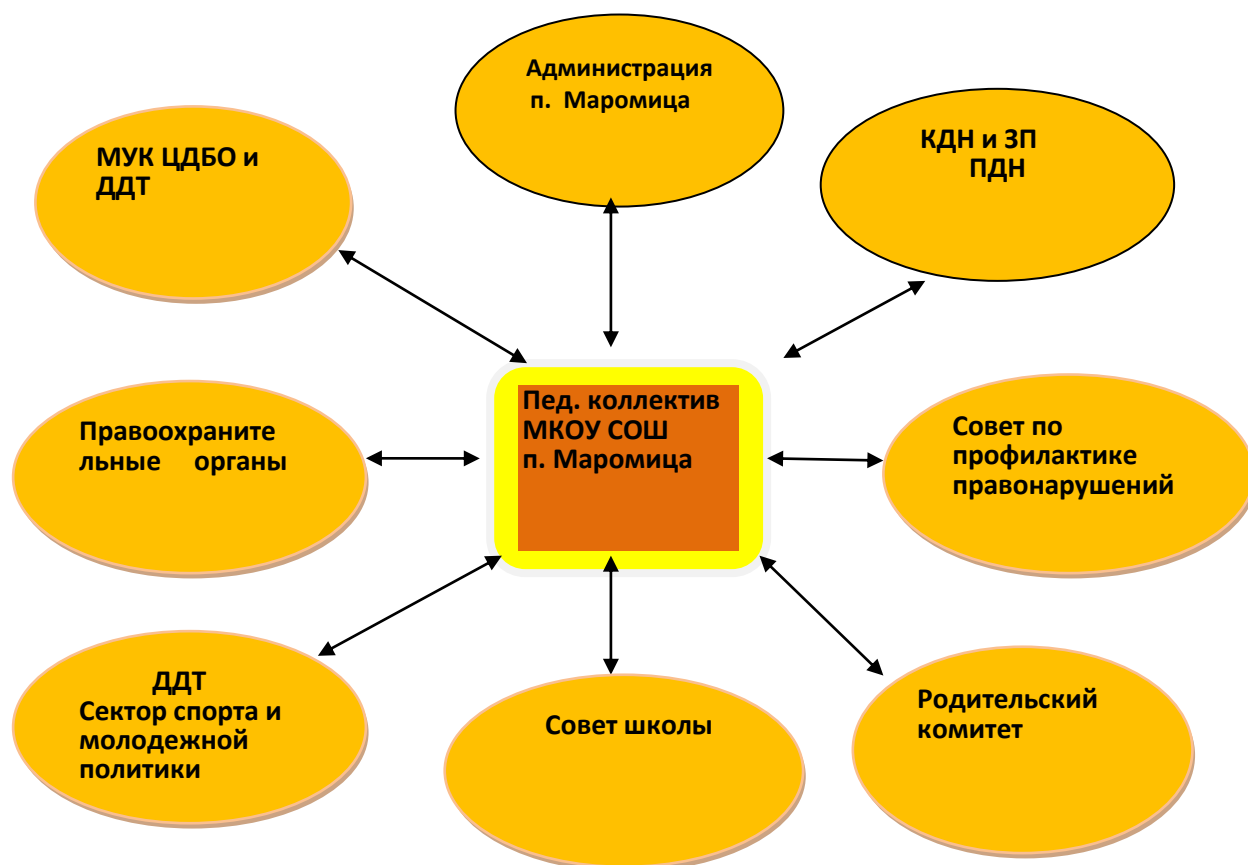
Администрация
п. Маромица

МУК ЦДБО и ДДТ

КДН и ЗП
ПДН

Пед. коллектив
МКОУ СОШ
п. Маромица

Правоохранительные органы

Совет по профилактике правонарушений

ДДТ
Сектор спорта и молодежной политики

Совет школы

Родительский комитет